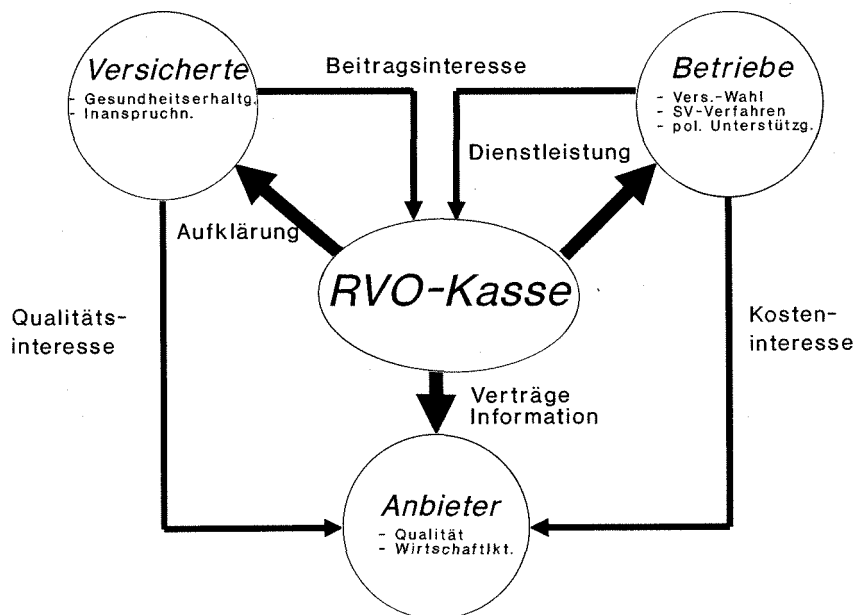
Versicherte
- Gesundheitserhaltg.
- Inanspruchn.

Beitragsinteresse

Betriebe
- Vers.-Wahl
- SV-Verfahren
- pol. Unterstützg.

Dienstleistung

Aufklärung

RVO-Kasse

Qualitäts-interesse

Kosten-interesse

Verträge
Information

Anbieter
- Qualität
- Wirtschaftlkt.